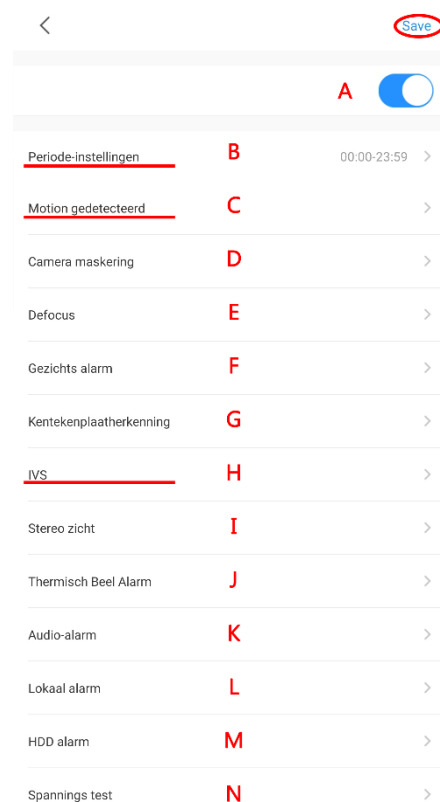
<
Save

A

Periode-instellingen B 00:00-23:59 >

Motion gedetecteerd C >

Camera maskering D >

Defocus E >

Gezichts alarm F >

Kentekenplaatherkenning G >

IVS H >

Stereo zicht I >

Thermisch Beel Alarm J >

Audio-alarm K >

Lokaal alarm L >

HDD alarm M >

Spannings test N >